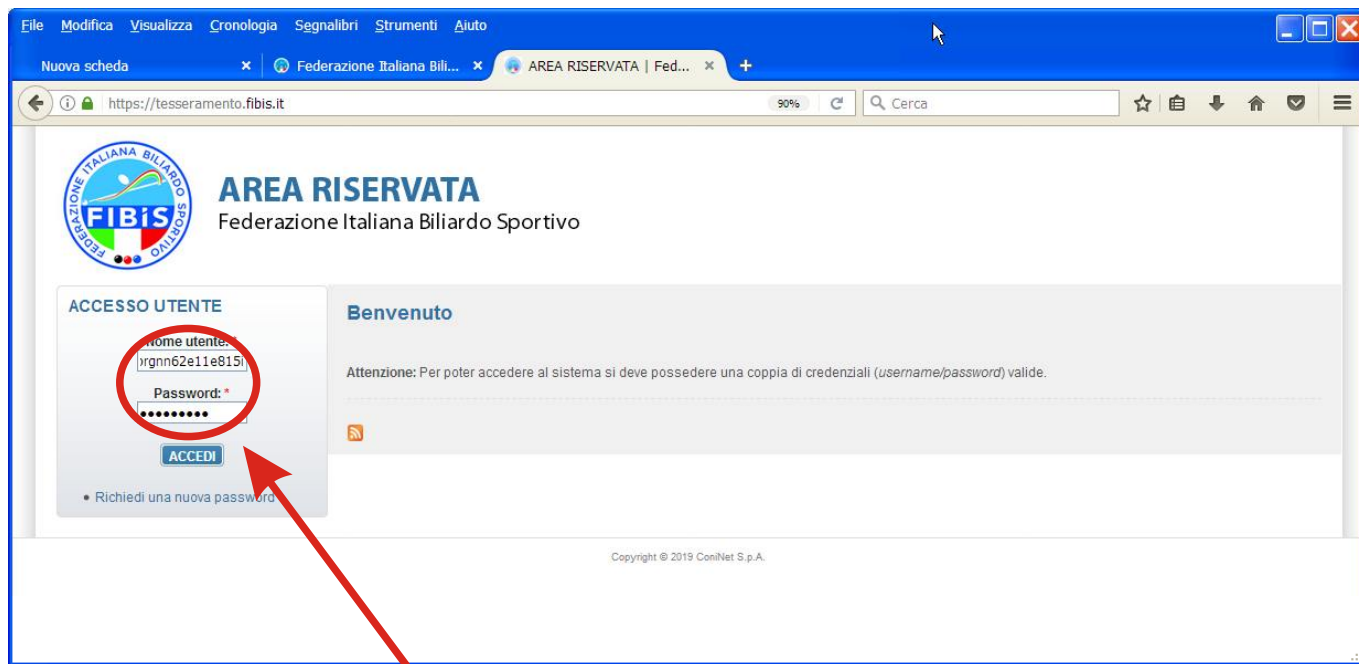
File Modifica Visualizza Cronologia Segnalibri Strumenti Aiuto

Nuova scheda ×
Federazione Italiana Bili... ×
AREA RISERVATA | Fed... ×
+

https://tesseramento.fibis.it
90%
Cerca

FEDERAZIONE ITALIANA BILIARDO SPORTIVO
FIBiS

AREA RISERVATA
Federazione Italiana Biliardo Sportivo

ACCESSO UTENTE
Nome utente:
prgnn62e11e815
Password: *
•••••••••
ACCEDI

• Richiedi una nuova password

Benvenuto

Attenzione: Per poter accedere al sistema si deve possedere una coppia di credenziali (username/password) valide.

Copyright © 2019 ConiNet S.p.A.